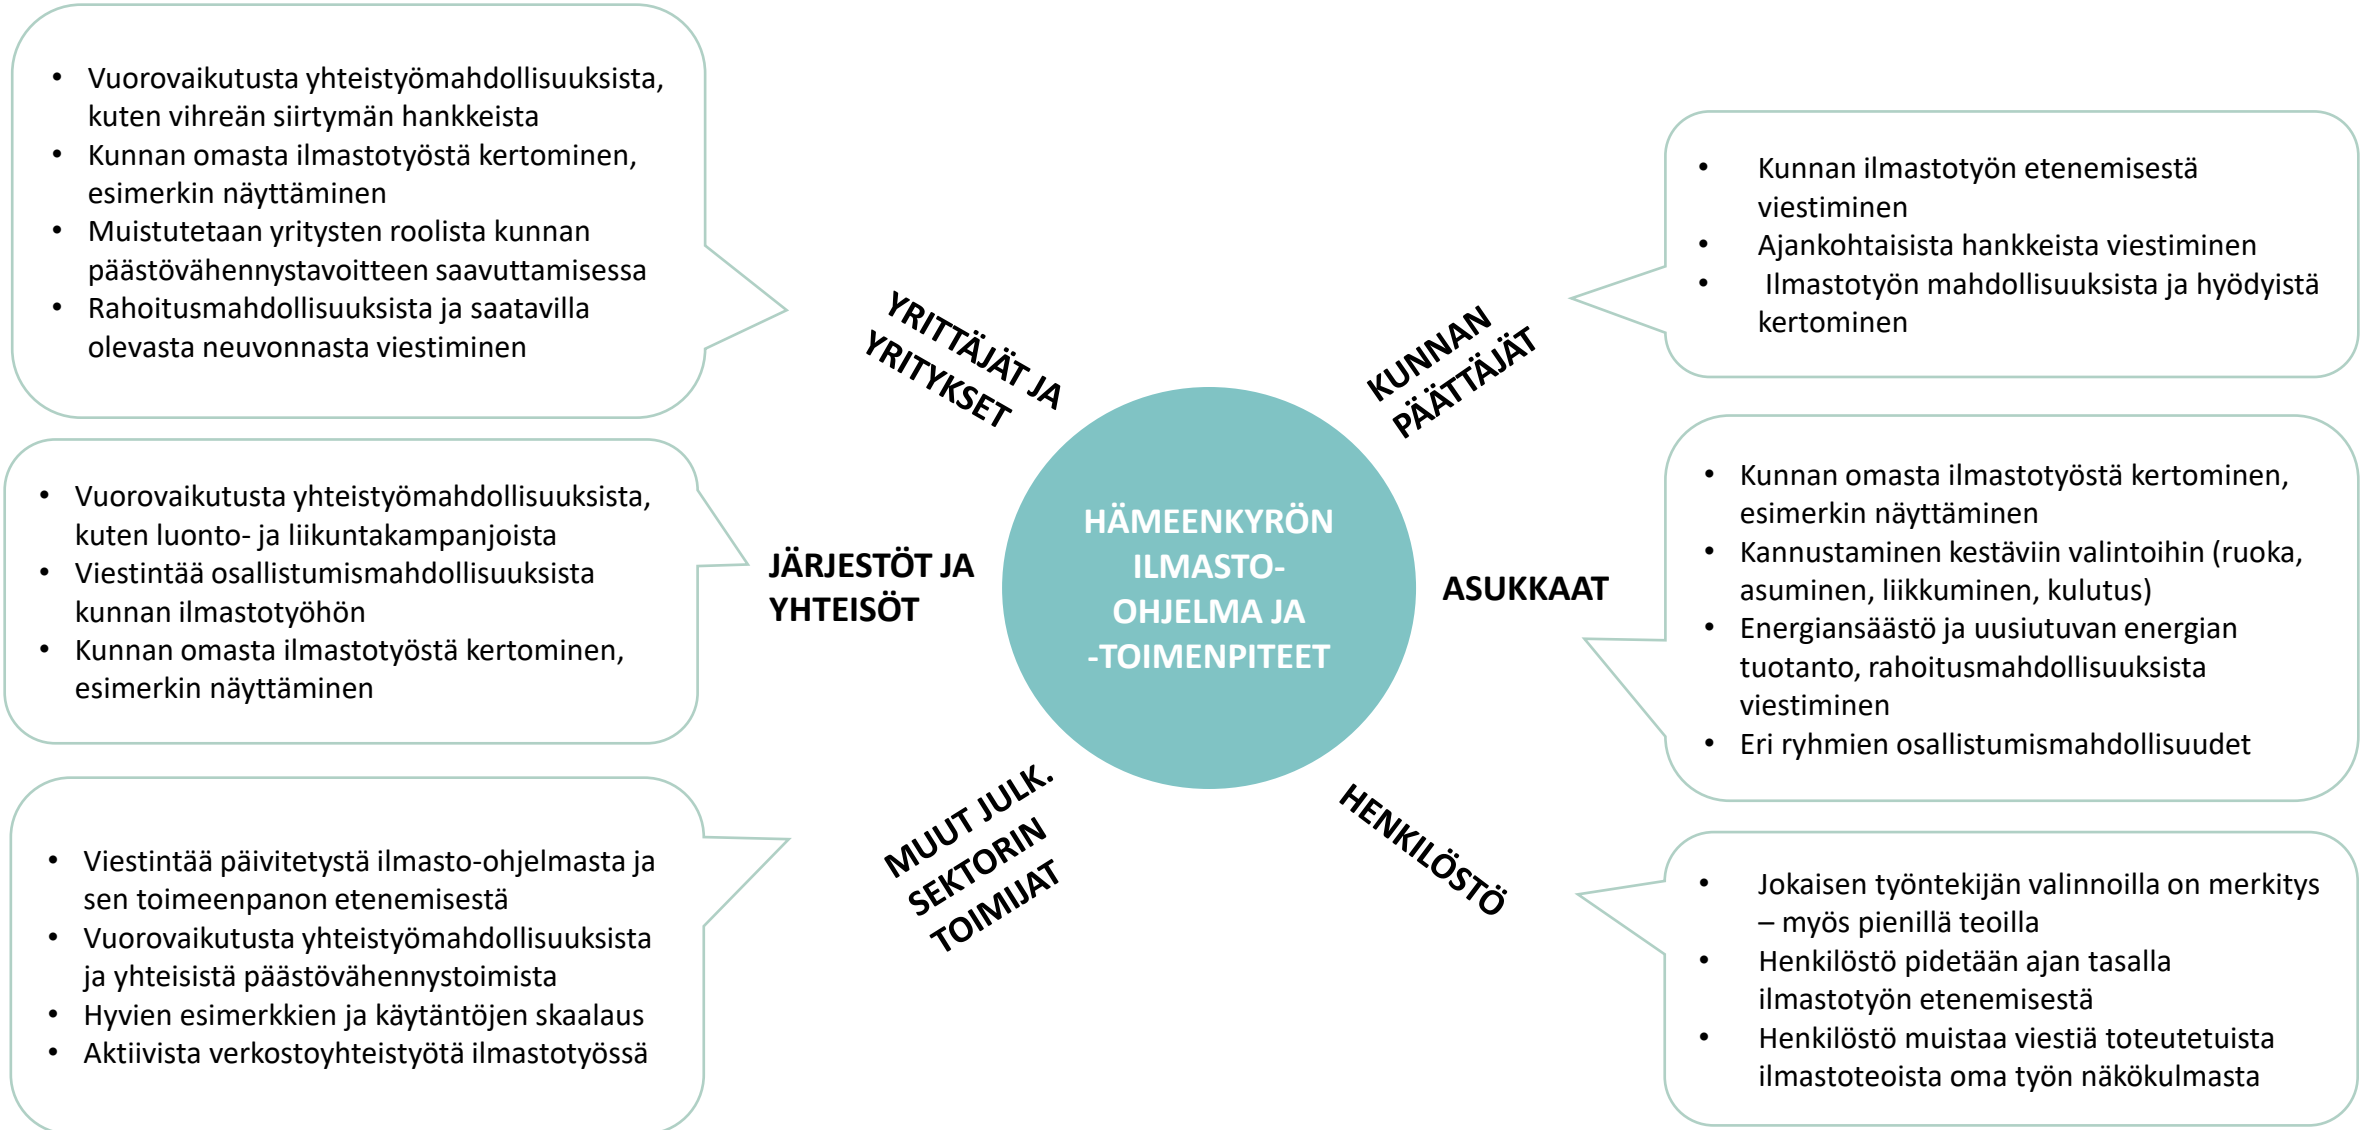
• Vuorovaikutusta yhteistyömahdollisuuksista, kuten vihreän siirtymän hankkeista
• Kunnan omasta ilmastotyöstä kertominen, esimerkin näyttäminen
• Muistutetaan yritysten roolista kunnan päästövähennystavoitteen saavuttamisessa
• Rahoitusmahdollisuuksista ja saatavilla olevasta neuvonnasta viestiminen

YRITTÄJÄT JA YRITYKSET

KUNNAN PÄÄTTÄJÄT

• Kunnan ilmastotyön etenemisestä viestiminen
• Ajankohtaisista hankkeista viestiminen
• Ilmastotyön mahdollisuuksista ja hyödyistä kertominen

• Vuorovaikutusta yhteistyömahdollisuuksista, kuten luonto- ja liikuntakampanjoista
• Viestintää osallistumismahdollisuuksista kunnan ilmastotyöhön
• Kunnan omasta ilmastotyöstä kertominen, esimerkin näyttäminen

JÄRJESTÖT JA YHTEISÖT

HÄMEENKYRÖN ILMASTO-OHJELMA JA -TOIMENPITEET

ASUKKAAT

• Kunnan omasta ilmastotyöstä kertominen, esimerkin näyttäminen
• Kannustaminen kestäviin valintoihin (ruoka, asuminen, liikkuminen, kulutus)
• Energiansäästö ja uusiutuvan energian tuotanto, rahoitusmahdollisuuksista viestiminen
• Eri ryhmien osallistumismahdollisuudet

MUUT JULK. SEKTORIN TOIMIJAT

HENKILÖSTÖ

• Viestintää päivitetystä ilmasto-ohjelmasta ja sen toimeenpanon etenemisestä
• Vuorovaikutusta yhteistyömahdollisuuksista ja yhteisistä päästövähennystoimista
• Hyvien esimerkkien ja käytäntöjen skaalaus
• Aktiivista verkostoyhteistyötä ilmastotyössä

• Jokaisen työntekijän valinnoilla on merkitys – myös pienillä teoilla
• Henkilöstö pidetään ajan tasalla ilmastotyön etenemisestä
• Henkilöstö muistaa viestiä toteutetuista ilmastoteoista oma työn näkökulmasta